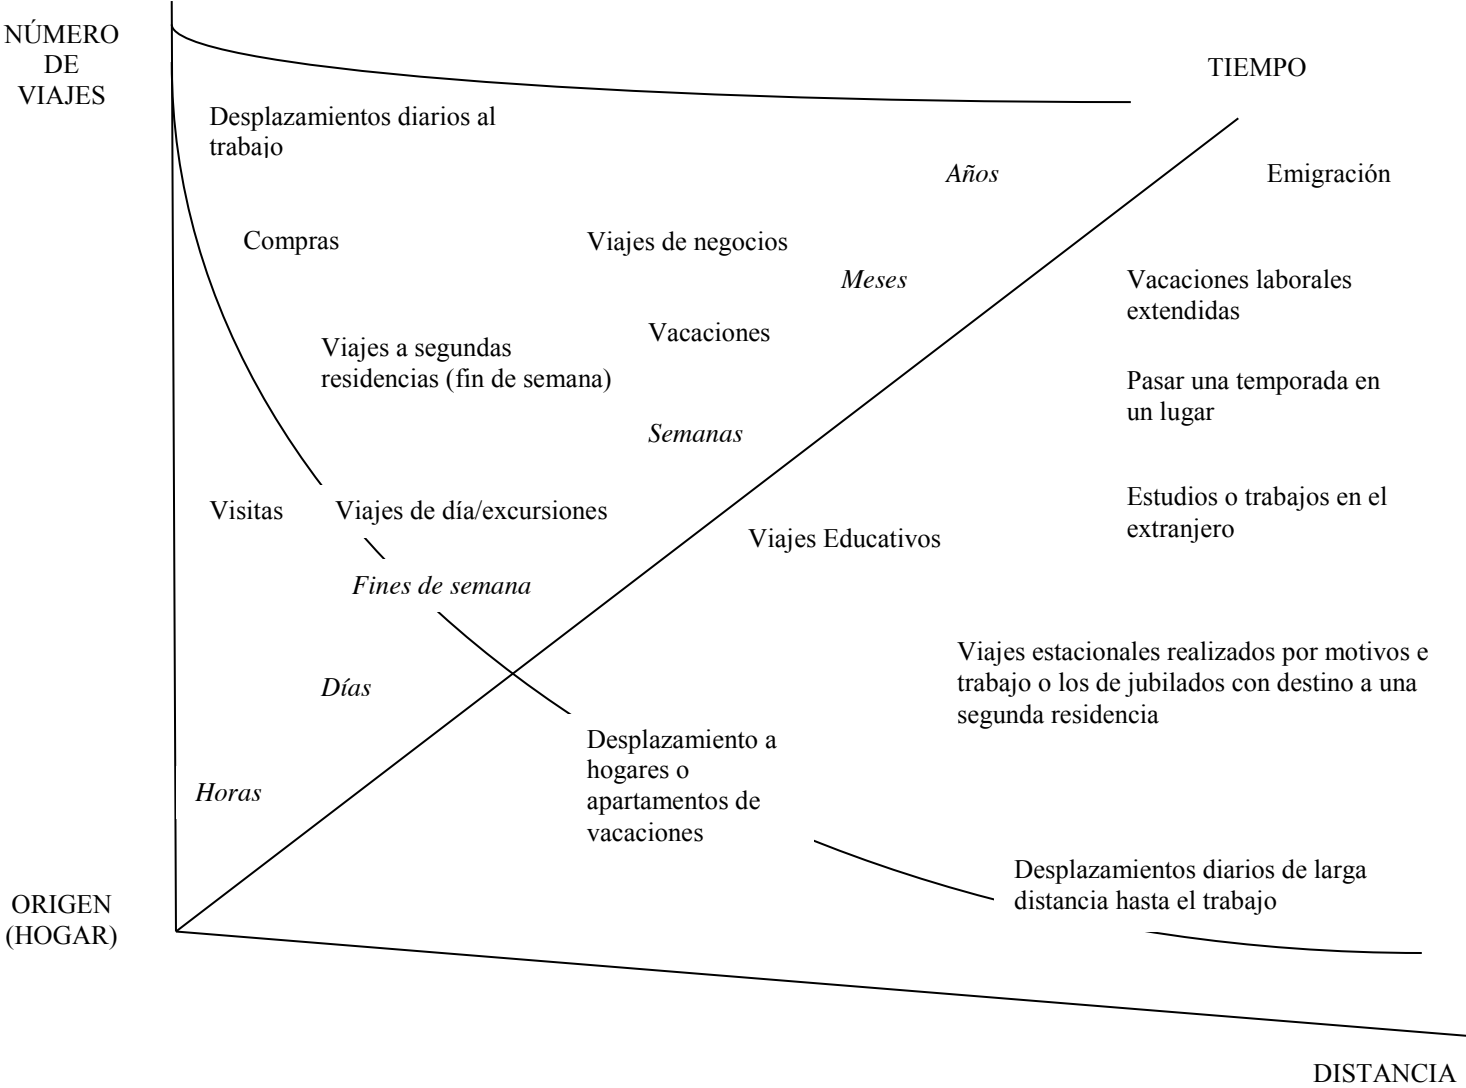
NÚMERO DE VIAJES

TIEMPO

Desplazamientos diarios al trabajo

Años

Emigración

Compras

Viajes de negocios

Meses

Vacaciones laborales extendidas

Vacaciones

Viajes a segundas residencias (fin de semana)

Pasar una temporada en un lugar

Semanas

Visitas

Viajes de día/excursiones

Estudios o trabajos en el extranjero

Viajes Educativos

Fines de semana

Viajes estacionales realizados por motivos e trabajo o los de jubilados con destino a una segunda residencia

Días

Desplazamiento a hogares o apartamentos de vacaciones

Horas

Desplazamientos diarios de larga distancia hasta el trabajo

ORIGEN (HOGAR)

DISTANCIA